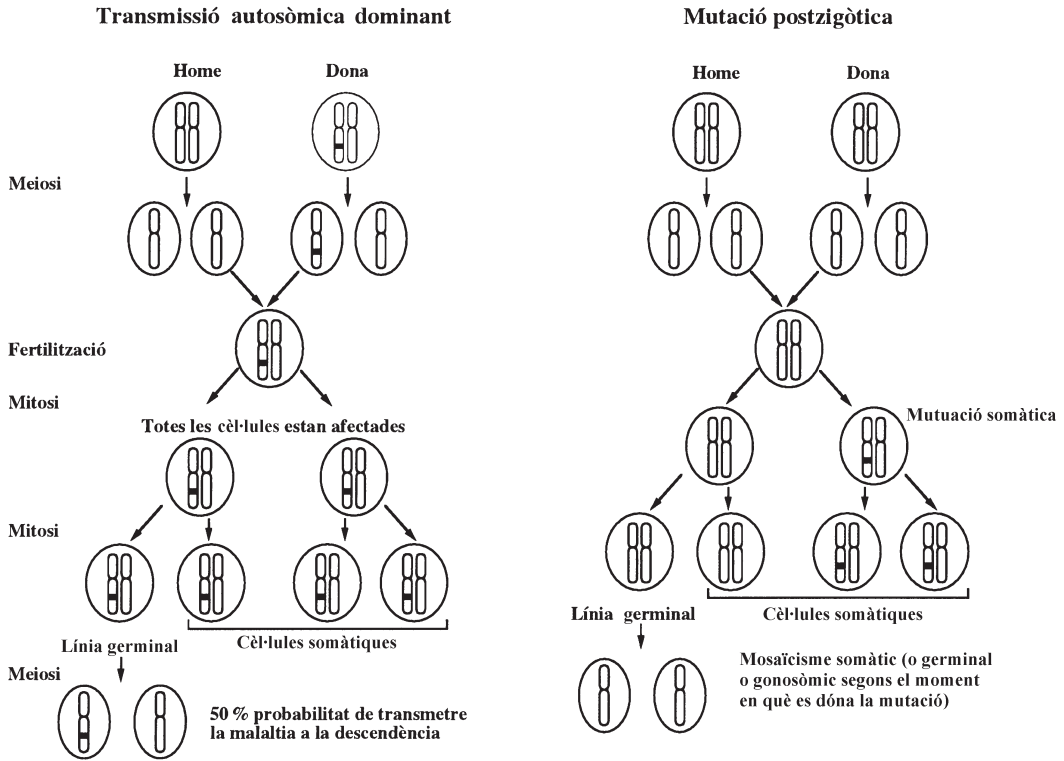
Transmissió autosòmica dominant

Home

Dona

Meiosi

Fertilització

Mitosi

Totes les cèl·lules estan afectades

Mitosi

Línia germinal

Cèl·lules somàtiques

Meiosi

50 % probabilitat de transmetre la malaltia a la descendència

Mutació postzigòtica

Home

Dona

Mutuació somàtica

Línia germinal

Cèl·lules somàtiques

Mosaïcisme somàtic (o germinal o gonosòmic segons el moment en què es dóna la mutació)